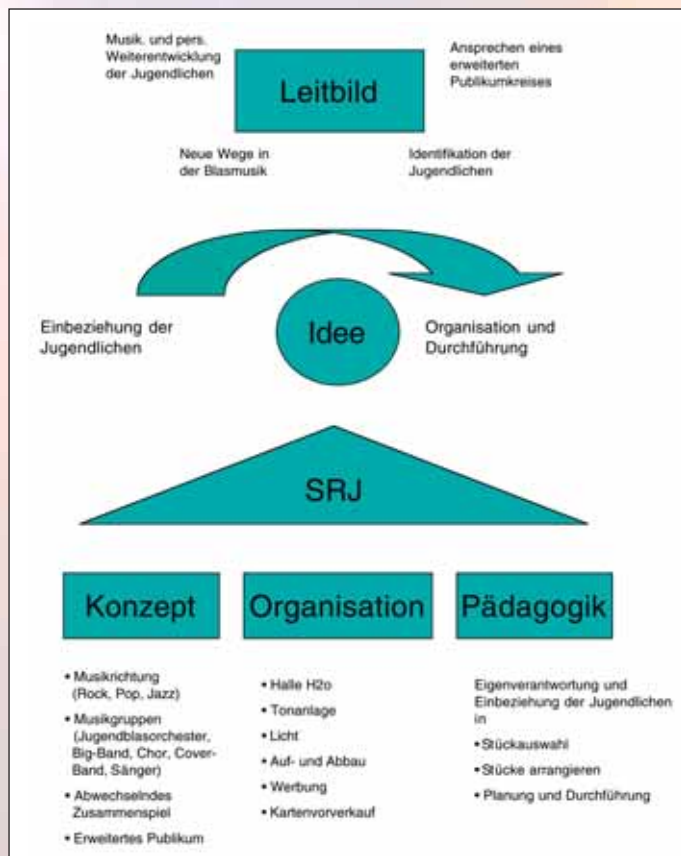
Musik. und pers. Weiterentwicklung der Jugendlichen

Leitbild

Ansprechen eines erweiterten Publikumkreises

Neue Wege in der Blasmusik

Identifikation der Jugendlichen

Einbeziehung der Jugendlichen

Idee

Organisation und Durchführung

SRJ

Konzept

Organisation

Pädagogik

• Musikrichtung (Rock, Pop, Jazz)
• Musikgruppen (Jugendblasorchester, Big-Band, Chor, Cover-Band, Sänger)
• Abwechselndes Zusammenspiel
• Erweitertes Publikum

• Halle H2o
• Tonanlage
• Licht
• Auf- und Abbau
• Werbung
• Kartenvorverkauf

Eigenverantwortung und Einbeziehung der Jugendlichen in
• Stückauswahl
• Stücke arrangieren
• Planung und Durchführung